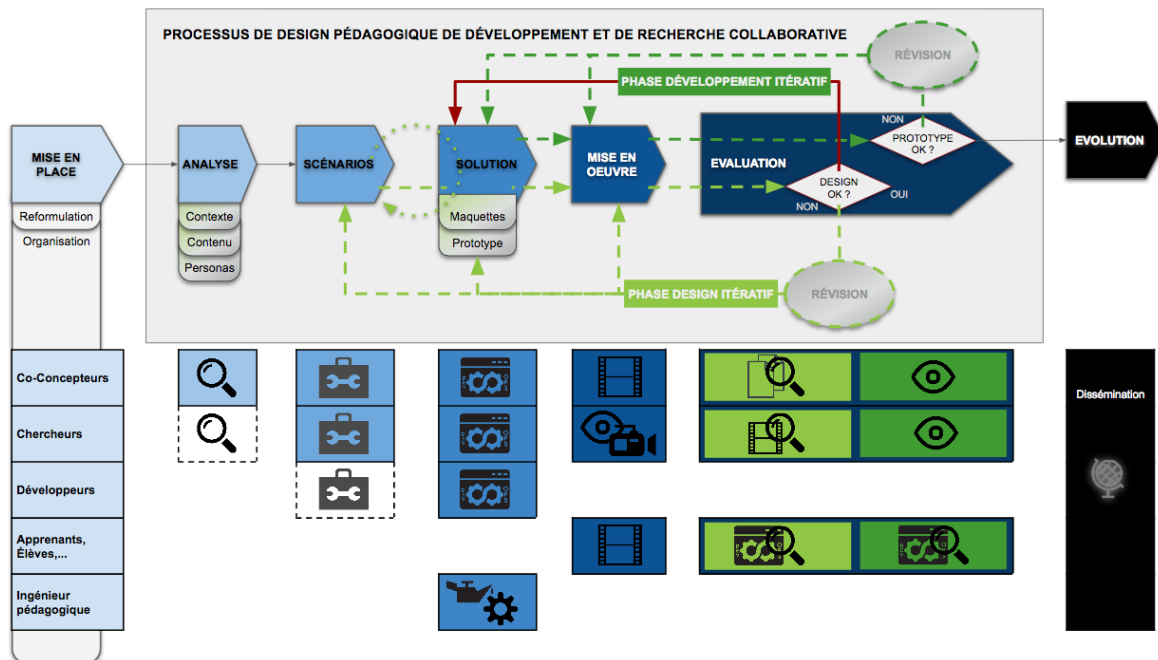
PROCESSUS DE DESIGN PÉDAGOGIQUE DE DÉVELOPPEMENT ET DE RECHERCHE COLLABORATIVE

RÉVISION

PHASE DÉVELOPPEMENT ITÉRATIF

MISE EN PLACE

Reformulation

Organisation

ANALYSE

Contexte

Contenu

Personas

SCÉNARIOS

SOLUTION

Maquettes

Prototype

MISE EN OEUVRE

EVALUATION

NON

PROTOTYPE OK ?

DESIGN OK ?

NON

OUI

EVOLUTION

PHASE DESIGN ITÉRATIF

RÉVISION

Co-Concepteurs

Chercheurs

Développeurs

Apprenants, Élèves,...

Ingénieur pédagogique

Dissémination